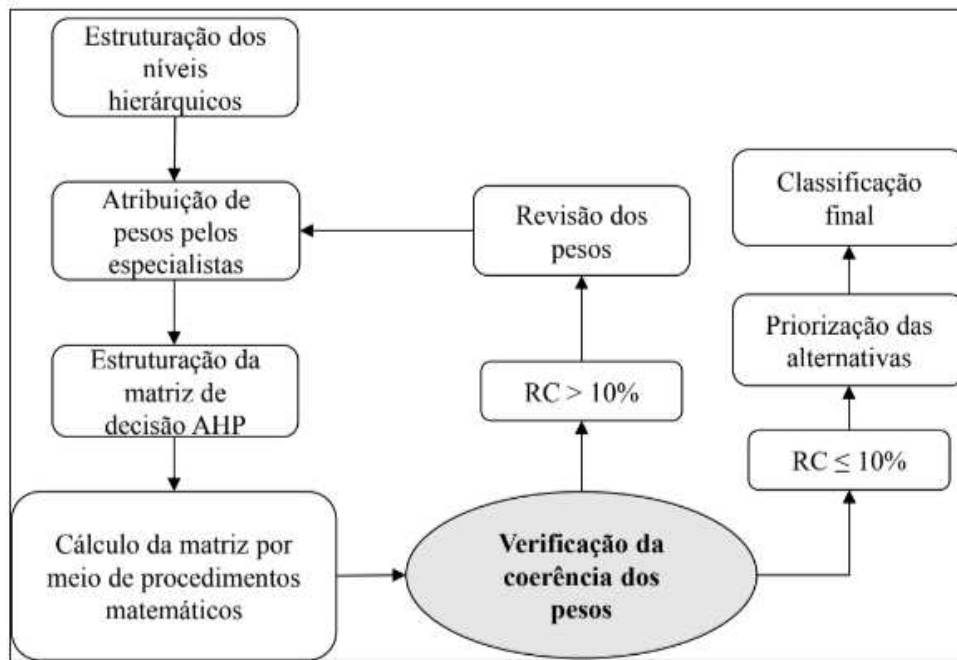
Estruturação dos níveis hierárquicos

Atribuição de pesos pelos especialistas

Estruturação da matriz de decisão AHP

Cálculo da matriz por meio de procedimentos matemáticos

Verificação da coerência dos pesos

RC > 10%

Revisão dos pesos

RC ≤ 10%

Priorização das alternativas

Classificação final